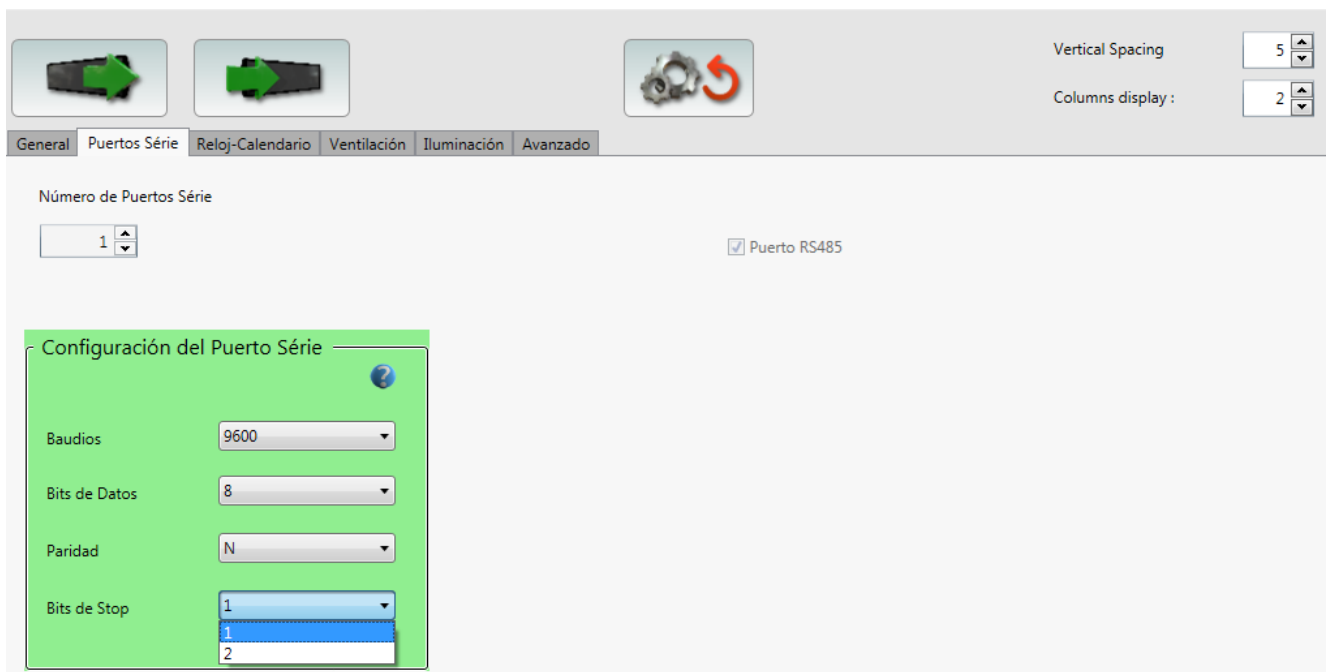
Vertical Spacing 5

Columns display : 2

General | Puertos Série | Reloj-Calendario | Ventilación | Iluminación | Avanzado

Número de Puertos Série

1

Puerto RS485

Configuración del Puerto Série

Baudios 9600

Bits de Datos 8

Paridad N

Bits de Stop 1

1
2